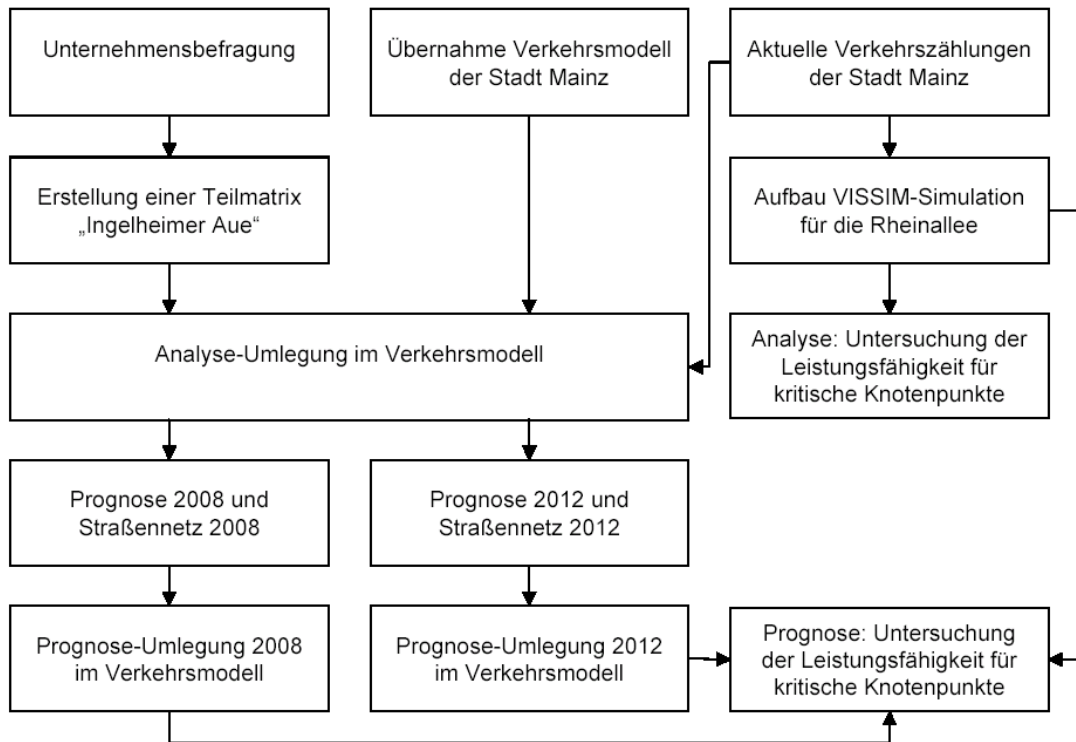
Unternehmensbefragung

Übernahme Verkehrsmodell der Stadt Mainz

Aktuelle Verkehrszählungen der Stadt Mainz

Erstellung einer Teilmatrix „Ingelheimer Aue“

Aufbau VISSIM-Simulation für die Rheinallee

Analyse-Umlegung im Verkehrsmodell

Analyse: Untersuchung der Leistungsfähigkeit für kritische Knotenpunkte

Prognose 2008 und Straßennetz 2008

Prognose 2012 und Straßennetz 2012

Prognose-Umlegung 2008 im Verkehrsmodell

Prognose-Umlegung 2012 im Verkehrsmodell

Prognose: Untersuchung der Leistungsfähigkeit für kritische Knotenpunkte